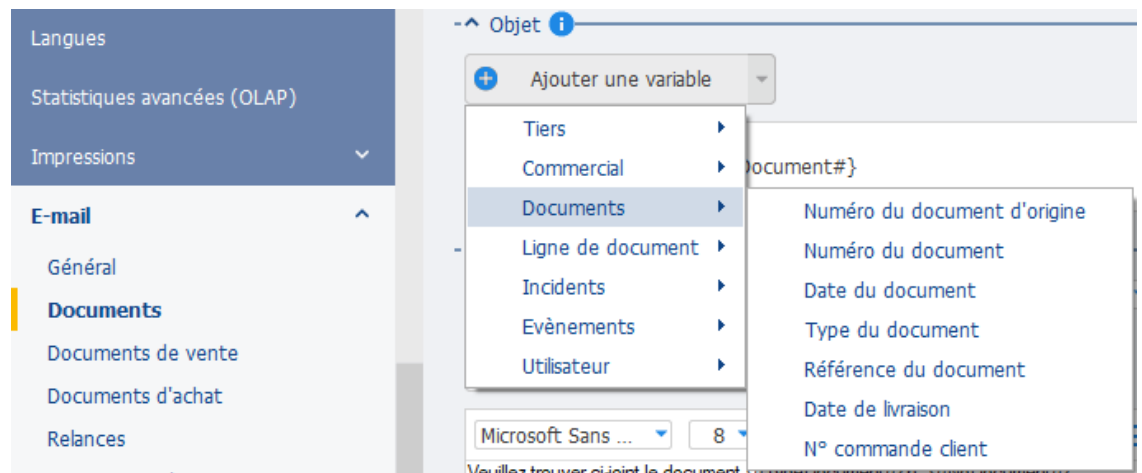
Langues

Statistiques avancées (OLAP)

Impressions

E-mail

Général

Documents

Documents de vente

Documents d'achat

Relances

Objet

Ajouter une variable

Tiers

Commercial

Documents

Ligne de document

Incidents

Evènements

Utilisateur

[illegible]ocument#}

Numéro du document d'origine

Numéro du document

Date du document

Type du document

Référence du document

Date de livraison

N° commande client

Microsoft Sans ...

8

Veuillez trouver ci-joint le document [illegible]